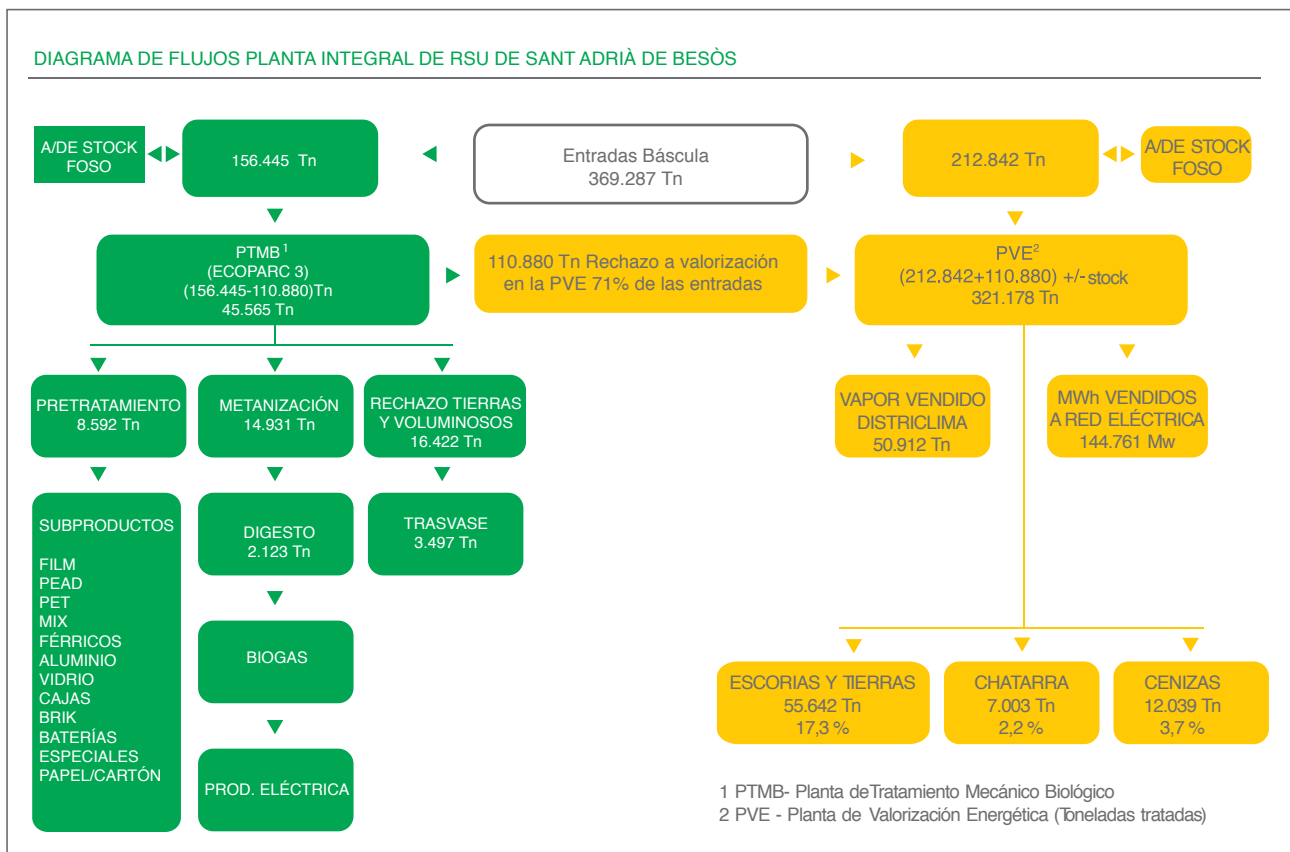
DIAGRAMA DE FLUJOS PLANTA INTEGRAL DE RSU DE SANT ADRIÀ DE BESÒS

A/DE STOCK FOSO

156.445 Tn

Entradas Báscula
369.287 Tn

212.842 Tn

A/DE STOCK FOSO

PTMB$^1$
(ECOPARC 3)
(156.445-110.880)Tn
45.565 Tn

110.880 Tn Rechazo a valorización en la PVE 71% de las entradas

PVE$^2$
(212.842+110.880) +/- stock
321.178 Tn

PRETRATAMIENTO
8.592 Tn

METANIZACIÓN
14.931 Tn

RECHAZO TIERRAS Y VOLUMINOSOS
16.422 Tn

VAPOR VENDIDO DISTRICLIMA
50.912 Tn

MWh VENDIDOS A RED ELÉCTRICA
144.761 Mw

SUBPRODUCTOS

FILM
PEAD
PET
MIX
FÉRRICOS
ALUMINIO
VIDRIO
CAJAS
BRIK
BATERÍAS
ESPECIALES
PAPEL/CARTÓN

DIGESTO
2.123 Tn

TRASVASE
3.497 Tn

BIOGAS

PROD. ELÉCTRICA

ESCORIAS Y TIERRAS
55.642 Tn
17,3 %

CHATARRA
7.003 Tn
2,2 %

CENIZAS
12.039 Tn
3,7 %

1 PTMB- Planta deTratamiento Mecánico Biológico
2 PVE - Planta de Valorización Energética (Toneladas tratadas)